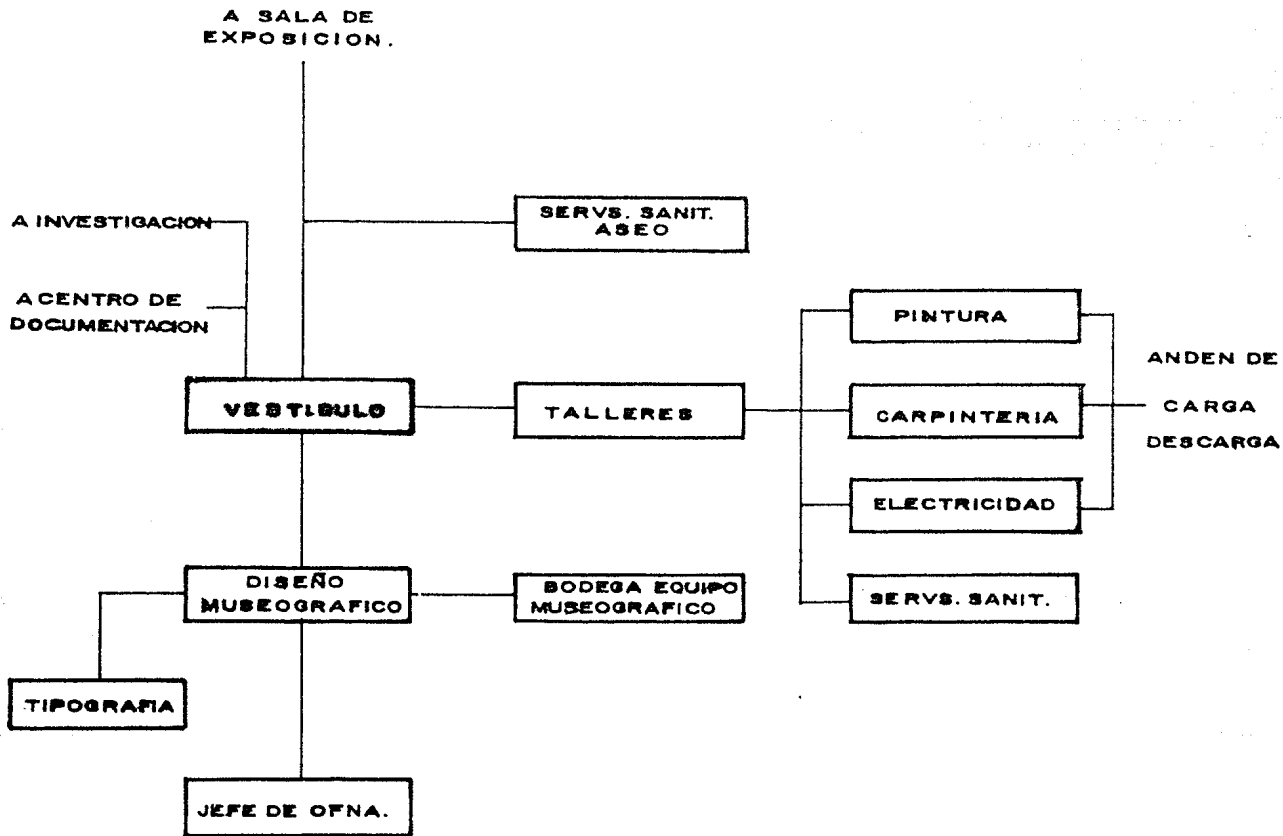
A SALA DE EXPOSICION.

A INVESTIGACION

A CENTRO DE DOCUMENTACION

SERVS. SANIT. ASEO

PINTURA

ANDEN DE CARGA DESCARGA

VESTIBULO

TALLERES

CARPINTERIA

ELECTRICIDAD

DISEÑO MUSEOGRAFICO

BODEGA EQUIPO MUSEOGRAFICO

SERVS. SANIT.

TIPOGRAFIA

JEFE DE OFNA.